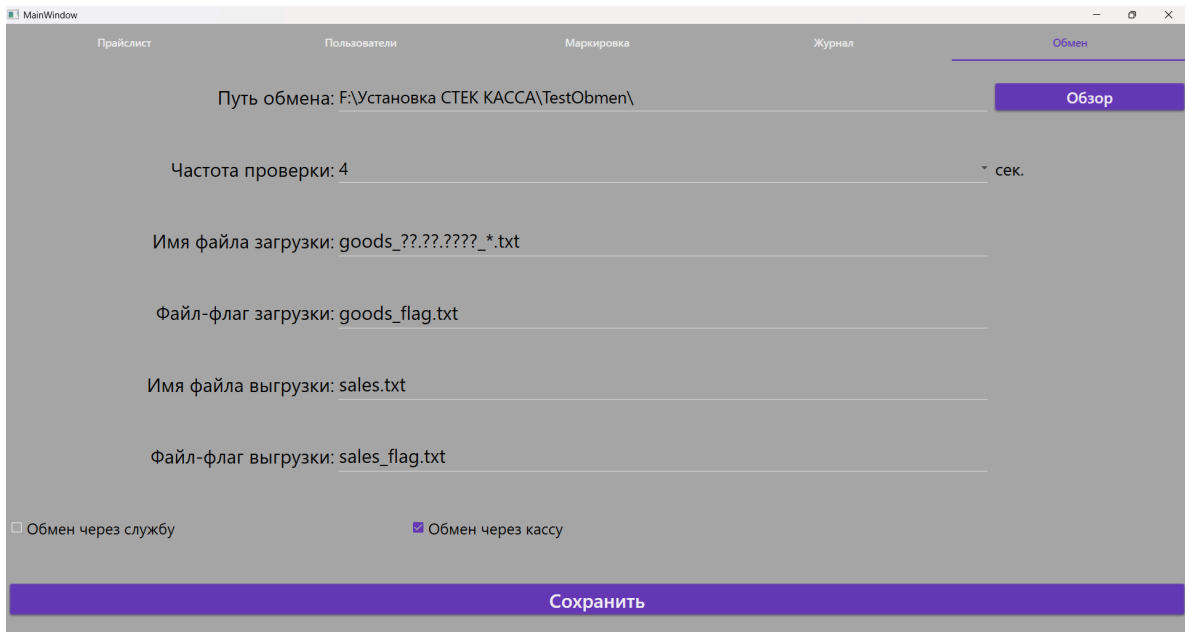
MainWindow

Прайслист
Пользователи
Маркировка
Журнал
Обмен

Путь обмена: F:\Установка СТЕК КАССА\TestObmen\
Обзор

Частота проверки: 4
сек.

Имя файла загрузки: goods_??.??.????_*.txt

Файл-флаг загрузки: goods_flag.txt

Имя файла выгрузки: sales.txt

Файл-флаг выгрузки: sales_flag.txt

Обмен через службу
Обмен через кассу

Сохранить